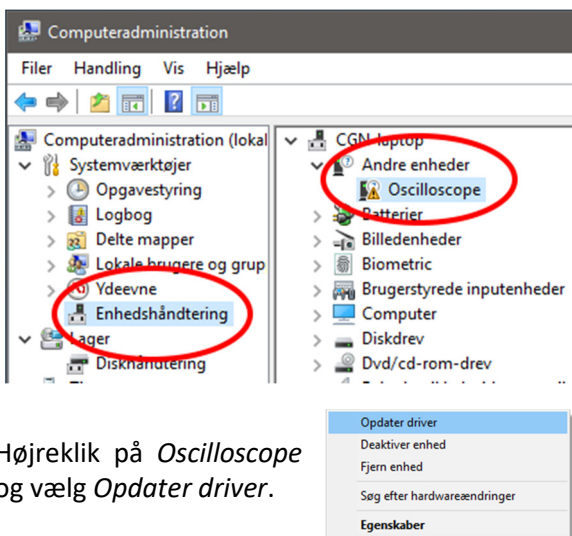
Computeradministration

Filer Handling Vis Hjælp

Computeradministration (lokal
Systemværktøjer
Opgavestyring
Logbog
Delte mapper
Lokale brugere og grup
Ydeevne
Enhedshåndtering
Lager
Diskhåndtering

CGN-laptop
Andre enheder
Oscilloscope
Batterier
Billedenheder
Biometric
Brugerstyrede inputenheder
Computer
Diskdrev
Dvd/cd-rom-drev

Højreklik på *Oscilloscope* og vælg *Opdater driver*.

Opdater driver
Deaktiver enhed
Fjern enhed
Søg efter hardwareændringer
Egenskaber